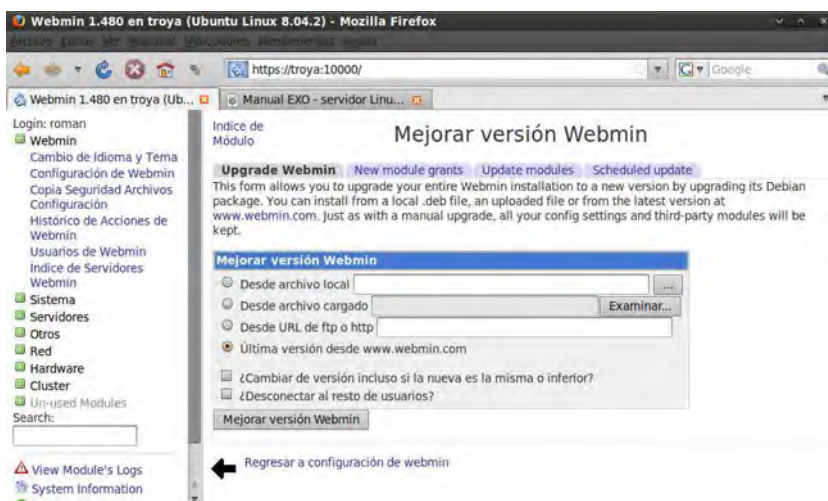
Webmin 1.480 en troya (Ubuntu Linux 8.04.2) - Mozilla Firefox

Archivo Editar Ver Historial Marcadores Herramientas Ayuda

https://troya:10000/

Google

Webmin 1.480 en troya (Ub...

Manual EXO - servidor Linu...

Login: roman
Webmin
Cambio de Idioma y Tema
Configuración de Webmin
Copia Seguridad Archivos Configuración
Histórico de Acciones de Webmin
Usuarios de Webmin
Indice de Servidores Webmin
Sistema
Servidores
Otros
Red
Hardware
Cluster
Un-used Modules
Search:

View Module's Logs
System Information

Indice de Módulo

Mejorar versión Webmin

Upgrade Webmin | New module grants | Update modules | Scheduled update

This form allows you to upgrade your entire Webmin installation to a new version by upgrading its Debian package. You can install from a local .deb file, an uploaded file or from the latest version at www.webmin.com. Just as with a manual upgrade, all your config settings and third-party modules will be kept.

Mejorar versión Webmin

Desde archivo local ...
Desde archivo cargado Examinar...
Desde URL de ftp o http
Última versión desde www.webmin.com

¿Cambiar de versión incluso si la nueva es la misma o inferior?
¿Desconectar al resto de usuarios?

Mejorar versión Webmin

Regresar a configuración de webmin